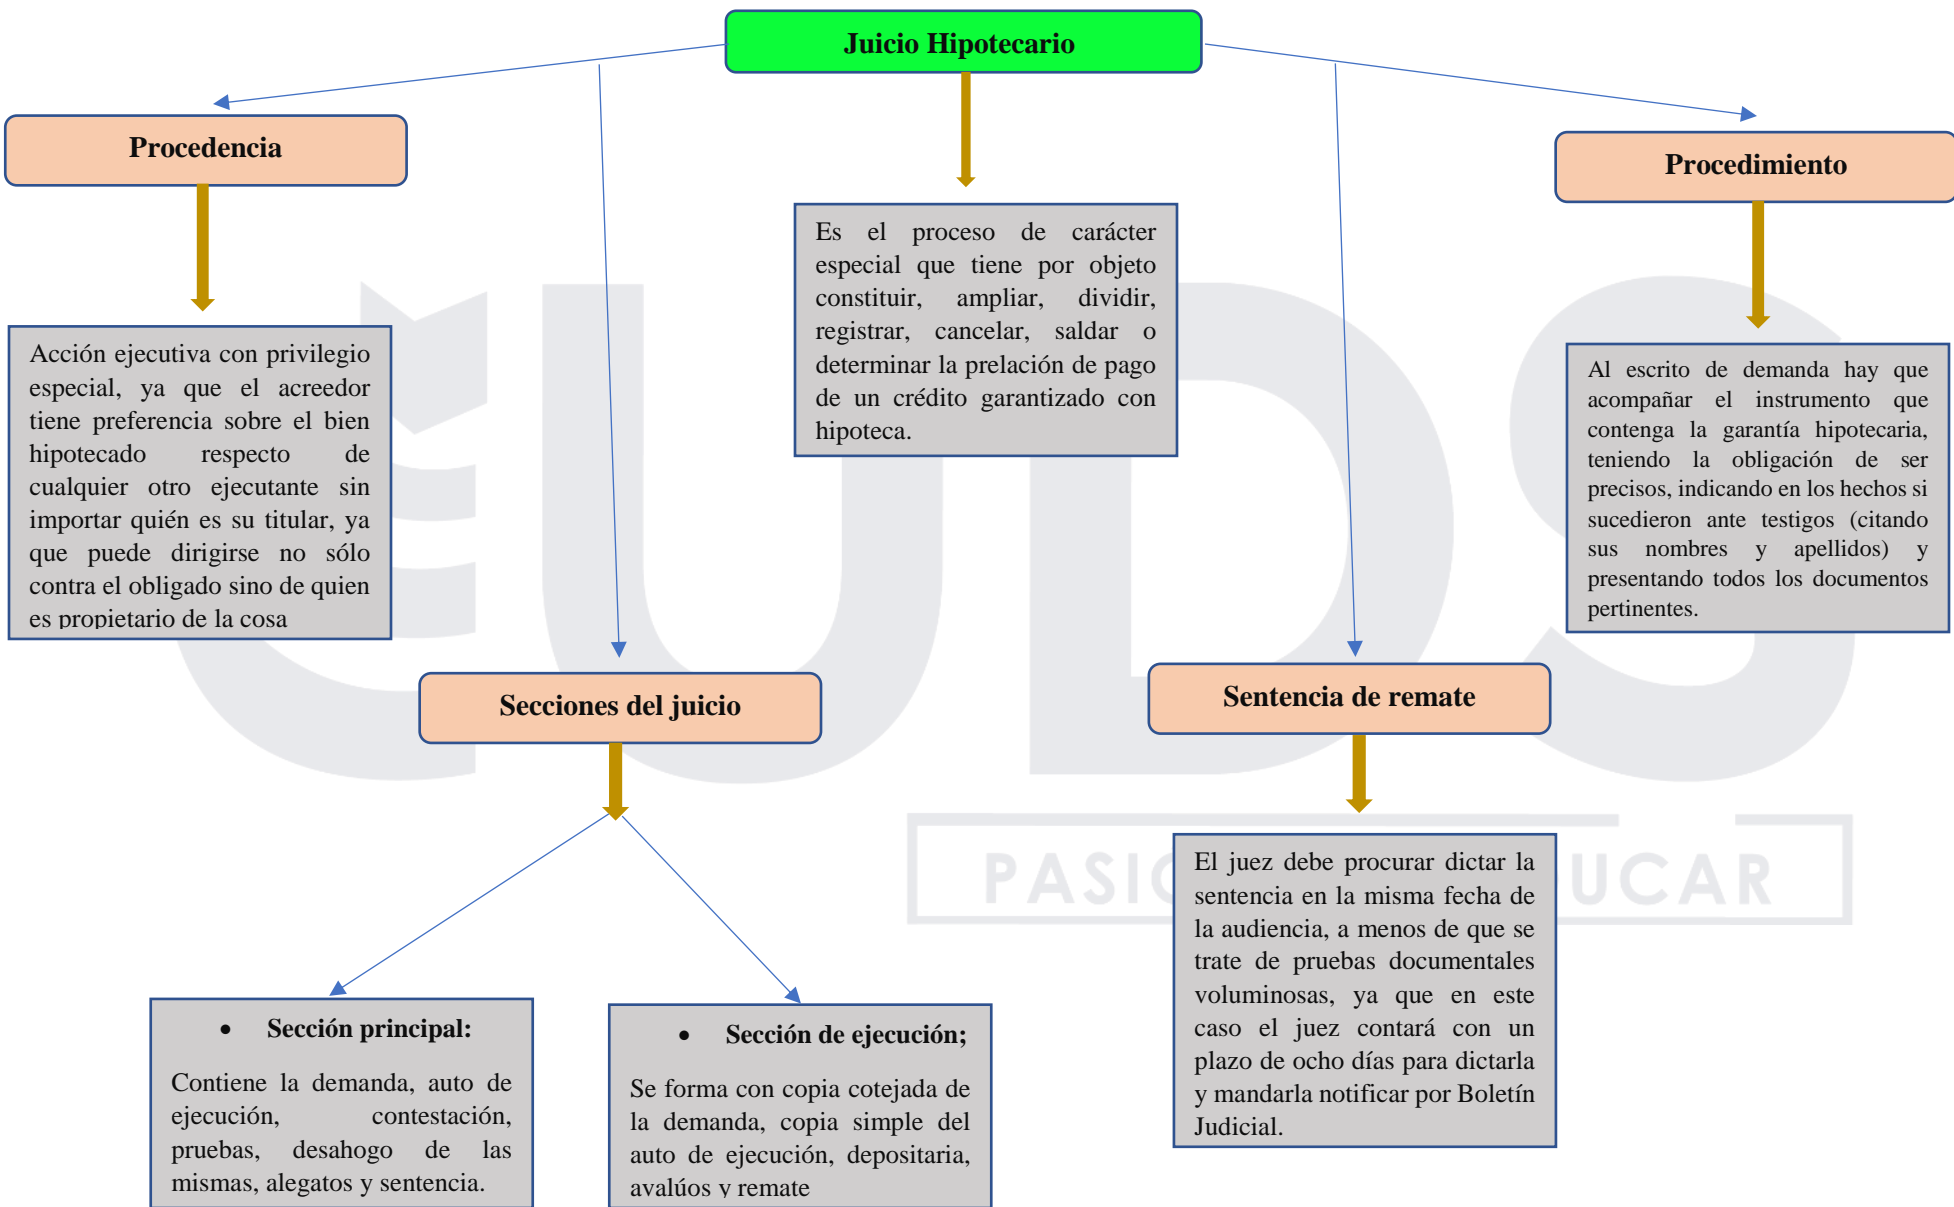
Juicio Hipotecario

Procedencia

Acción ejecutiva con privilegio especial, ya que el acreedor tiene preferencia sobre el bien hipotecado respecto de cualquier otro ejecutante sin importar quién es su titular, ya que puede dirigirse no sólo contra el obligado sino de quien es propietario de la cosa

Es el proceso de carácter especial que tiene por objeto constituir, ampliar, dividir, registrar, cancelar, saldar o determinar la prelación de pago de un crédito garantizado con hipoteca.

Procedimiento

Al escrito de demanda hay que acompañar el instrumento que contenga la garantía hipotecaria, teniendo la obligación de ser precisos, indicando en los hechos si sucedieron ante testigos (citando sus nombres y apellidos) y presentando todos los documentos pertinentes.

Secciones del juicio

Sentencia de remate

PASIÓN POR EDUCAR

El juez debe procurar dictar la sentencia en la misma fecha de la audiencia, a menos de que se trate de pruebas documentales voluminosas, ya que en este caso el juez contará con un plazo de ocho días para dictarla y mandarla notificar por Boletín Judicial.

• Sección principal:

Contiene la demanda, auto de ejecución, contestación, pruebas, desahogo de las mismas, alegatos y sentencia.

• Sección de ejecución;

Se forma con copia cotejada de la demanda, copia simple del auto de ejecución, depositaria, avalúos y remate